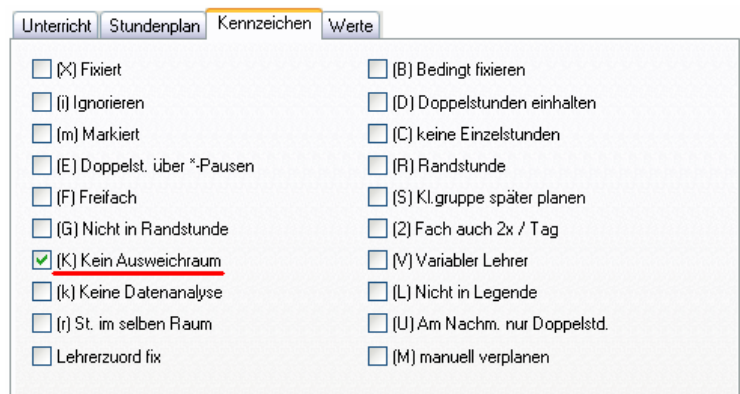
Unterricht | Stundenplan | Kennzeichen | Werte

(X) Fixiert
(i) Ignorieren
(m) Markiert
(E) Doppelst. über *-Pausen
(F) Freifach
(G) Nicht in Randstunde
(K) Kein Ausweichraum
(k) Keine Datenanalyse
(r) St. im selben Raum
Lehrerzuord fix

(B) Bedingt fixieren
(D) Doppelstunden einhalten
(C) keine Einzelstunden
(R) Randstunde
(S) Kl.gruppe später planen
(2) Fach auch 2x / Tag
(V) Variabler Lehrer
(L) Nicht in Legende
(U) Am Nachm. nur Doppelstd.
(M) manuell verplanen